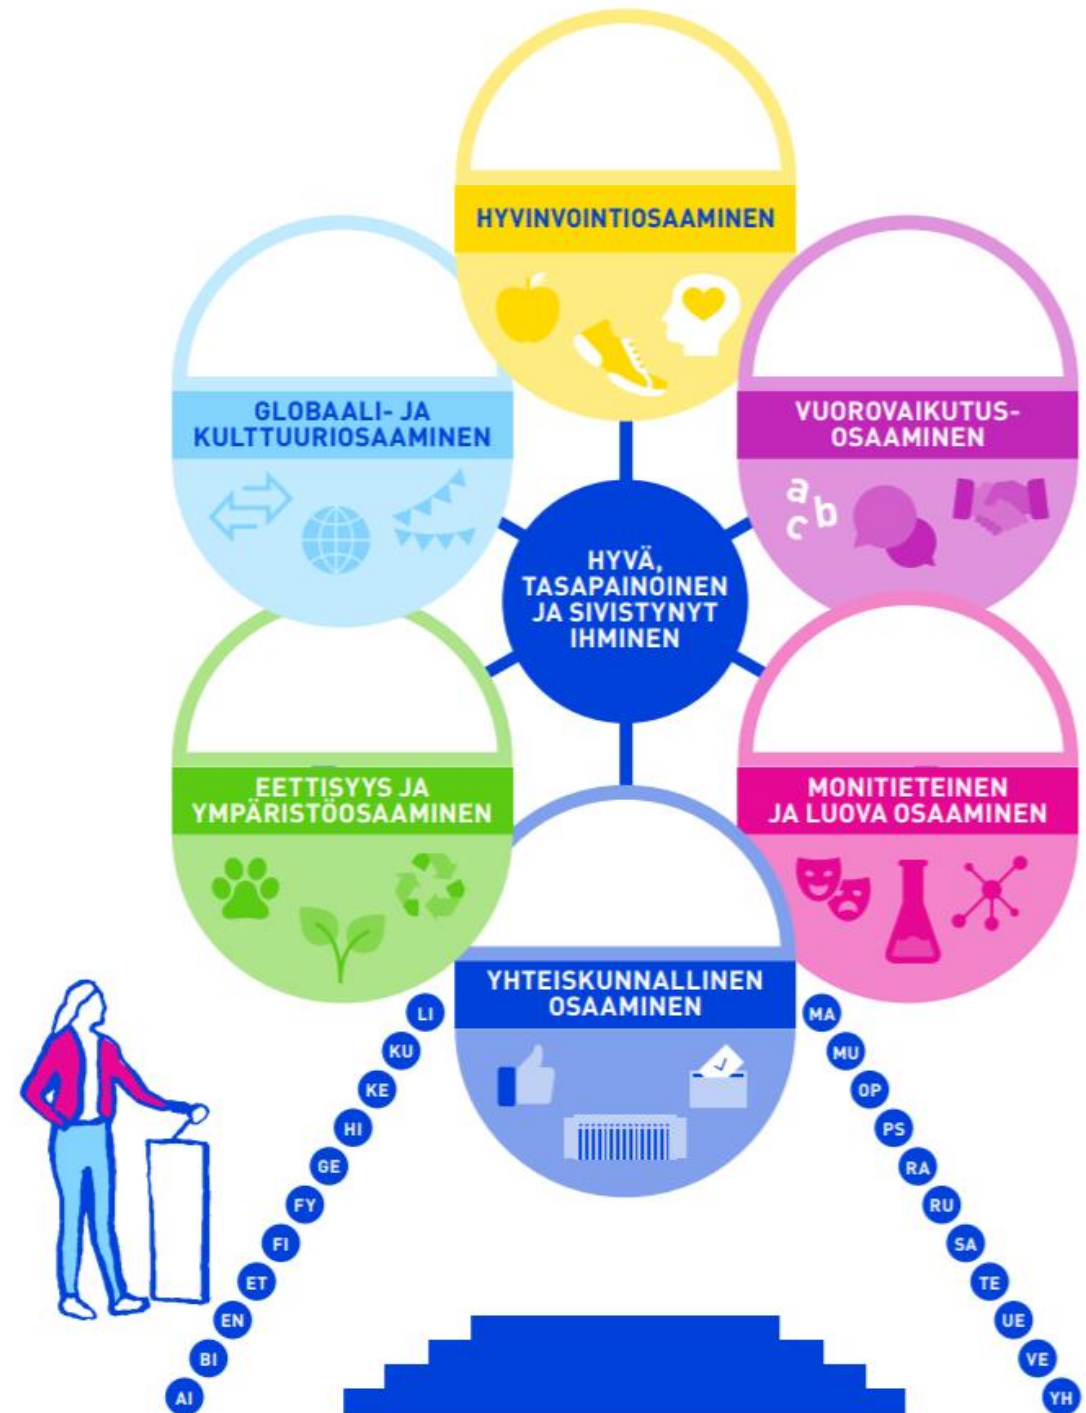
HYVINVOINTIOSAAMINEN

GLOBAALI- JA KULTTUURIOSAAMINEN

VUOROVAIKUTUSOSAAMINEN

a b c

HYVÄ, TASAPAINOINEN JA SIVISTYNYT IHMINEN

EETTISYYS JA YMPÄRISTÖOSAAMINEN

MONITIETEINEN JA LUOVA OSAAMINEN

YHTEISKUNNALLINEN OSAAMINEN

LI
KU
KE
HI
GE
FY
FI
ET
EN
BI
AI

MA
MU
OP
PS
RA
RU
SA
TE
UE
VE
YH